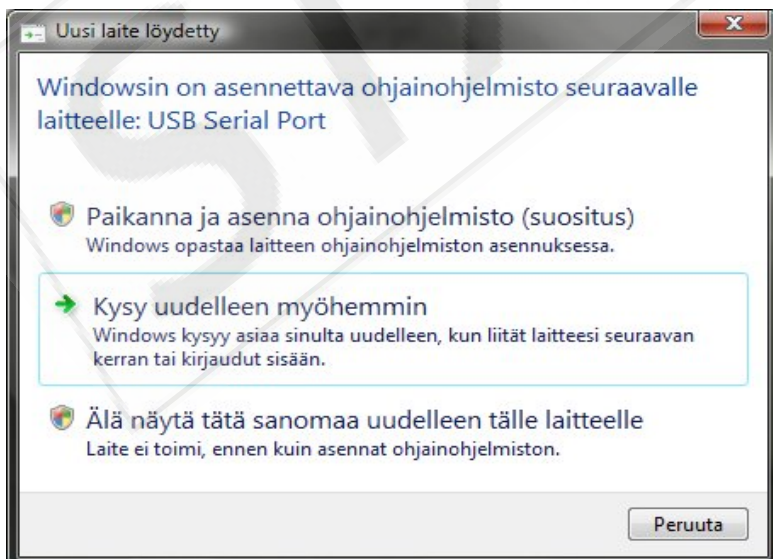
Uusi laite löydetty

Windowsin on asennettava ohjainohjelmisto seuraavalle laitteelle: USB Serial Port

Paikanna ja asenna ohjainohjelmisto (suositus)
Windows opastaa laitteen ohjainohjelmiston asennuksessa.

Kysy uudelleen myöhemmin
Windows kysyy asiaa sinulta uudelleen, kun liität laitteesi seuraavan kerran tai kirjaudut sisään.

Älä näytä tätä sanomaa uudelleen tälle laitteelle
Laite ei toimi, ennen kuin asennat ohjainohjelmiston.

Peruuta